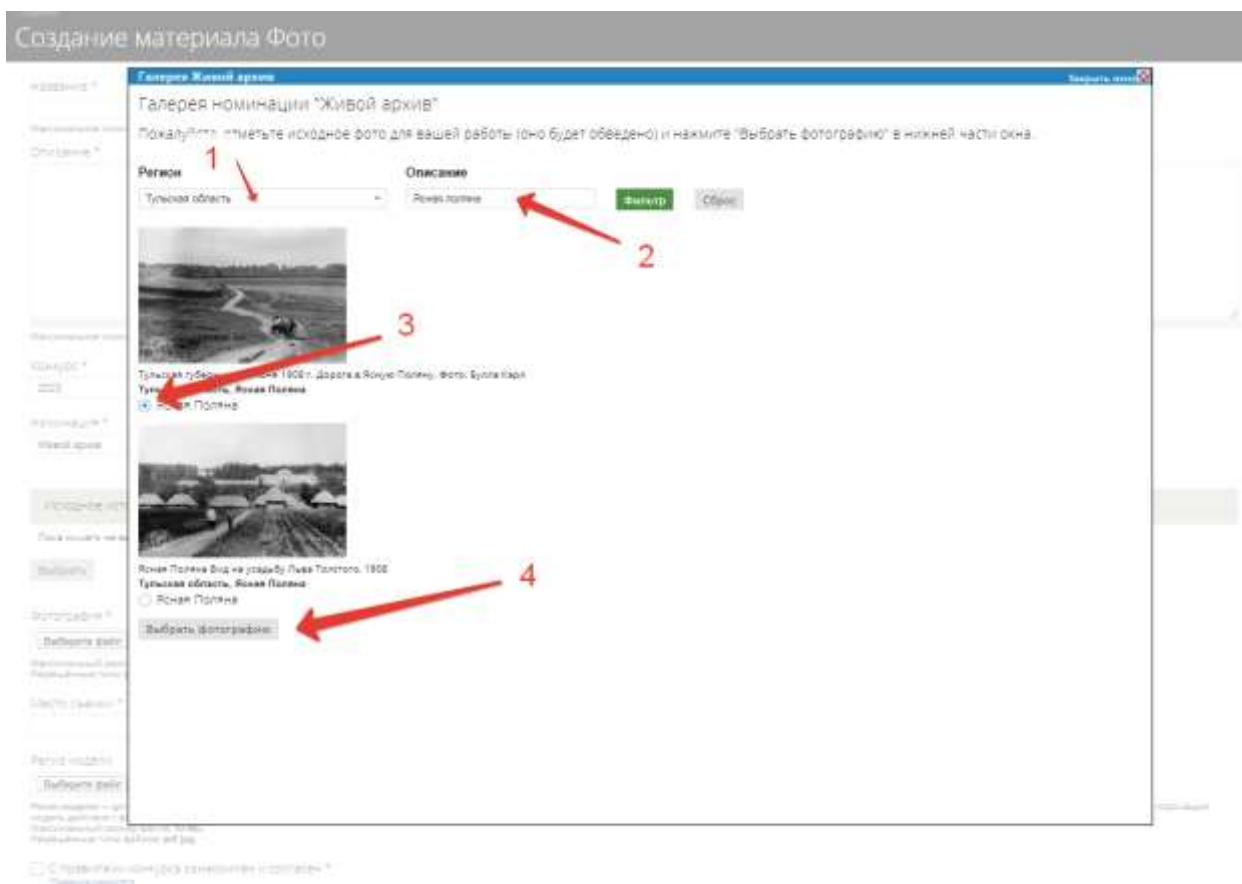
Создание материала Фото

Галерея Живой архив

Закрыть окно

Галерея номинации "Живой архив"

Пожалуйста, отметьте исходное фото для вашей работы (оно будет обведено) и нажмите "Выбрать фотографию" в нижней части окна.

Регион

Тульская область

Описание

Ясная поляна

Фильтр

Сброс

1

2

3

4

Тульская губерния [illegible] 1908 г. Дорога в Ясную Поляну. Фото: Булла Карл

Тульская область, Ясная Поляна

Ясная Поляна

Ясная Поляна Вид на усадьбу Льва Толстого. 1908

Тульская область, Ясная Поляна

Ясная Поляна

Выбрать фотографию

Название *

Описание *

Конкурс *

2023

Номинация *

Живой архив

Исходное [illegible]

Выбрать

Фотография *

Выберите файл

Место съемки *

Релиз модели

Выберите файл

С правилами конкурса ознакомлен и согласен *